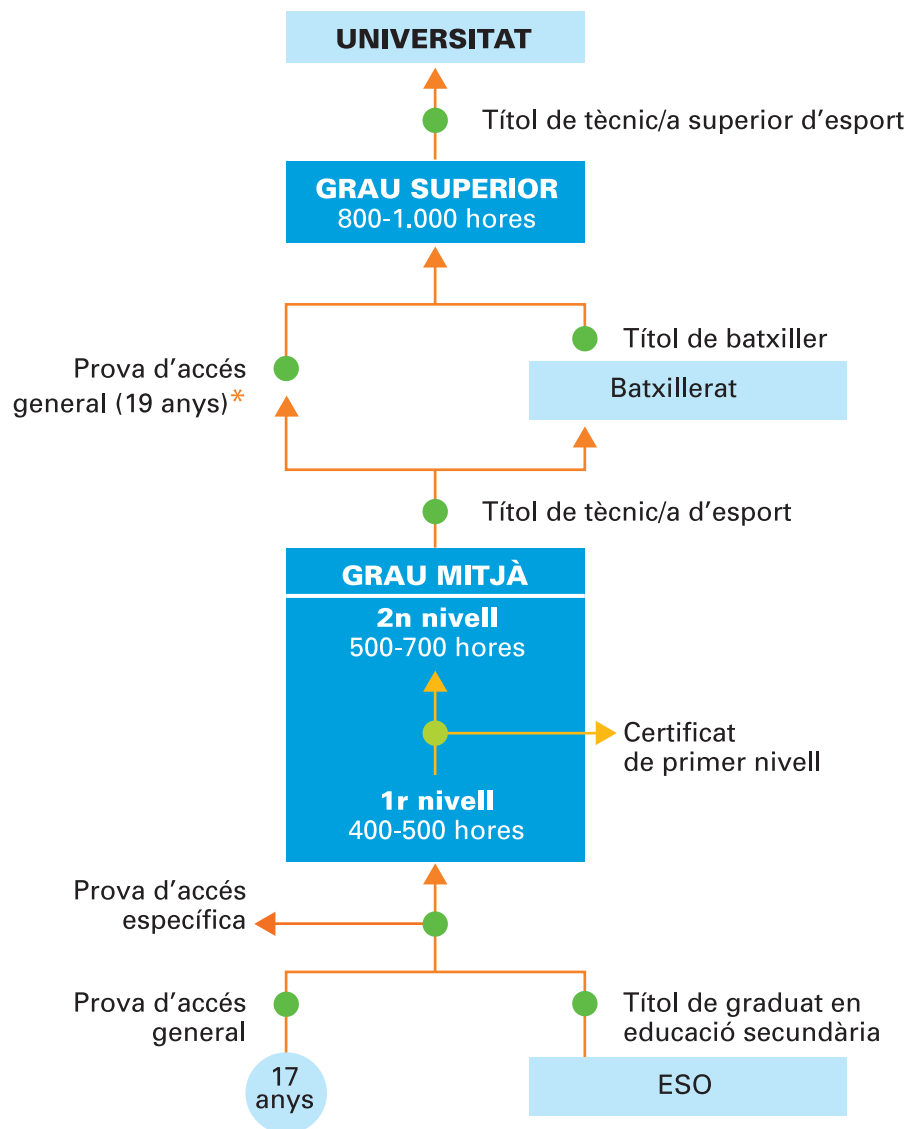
UNIVERSITAT

Títol de tècnic/a superior d'esport

GRAU SUPERIOR
800-1.000 hores

Prova d'accés general (19 anys)*

Títol de batxiller

Batxillerat

Títol de tècnic/a d'esport

GRAU MITJÀ

2n nivell
500-700 hores

Certificat de primer nivell

1r nivell
400-500 hores

Prova d'accés específica

Prova d'accés general

Títol de graduat en educació secundària

17 anys

ESO